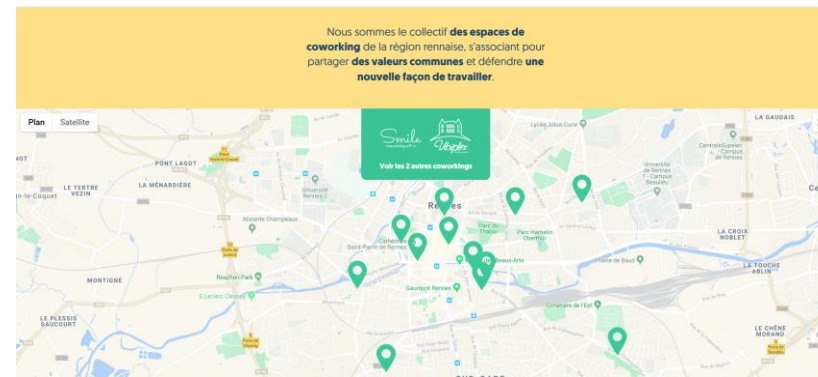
Nous sommes le collectif **des espaces de coworking** de la région rennaise, s'associant pour partager **des valeurs communes** et défendre **une nouvelle façon de travailler**.

Plan Satellite

Smile Ubiplex

Voir les 2 autres coworkings

PONT LAOUT
LE TERTRE
LA MÉNARDIÈRE
VEZIN
n-le-Coquet
Université Rennes 2
Rennes
MONTIGNÉ
LE PLESSIS SAUCOURT
Gaumont Rennes
Cimetière de l'Est
Lycée Joliot Curie
LA GAUDAIS
CentraleSupélec Campus de Rennes
Université de Rennes Campus Beaulieu
LA CROIX NOBLET
LE TOUCHE ARLIN
LE CHÊNE MORAND
LA MARE
Parc Hamelin Oberthür
Atalante Champeaux
E.Leclerc Cleunay
Cathédrale Saint-Pierre de Rennes
Roazhon Park
Ce